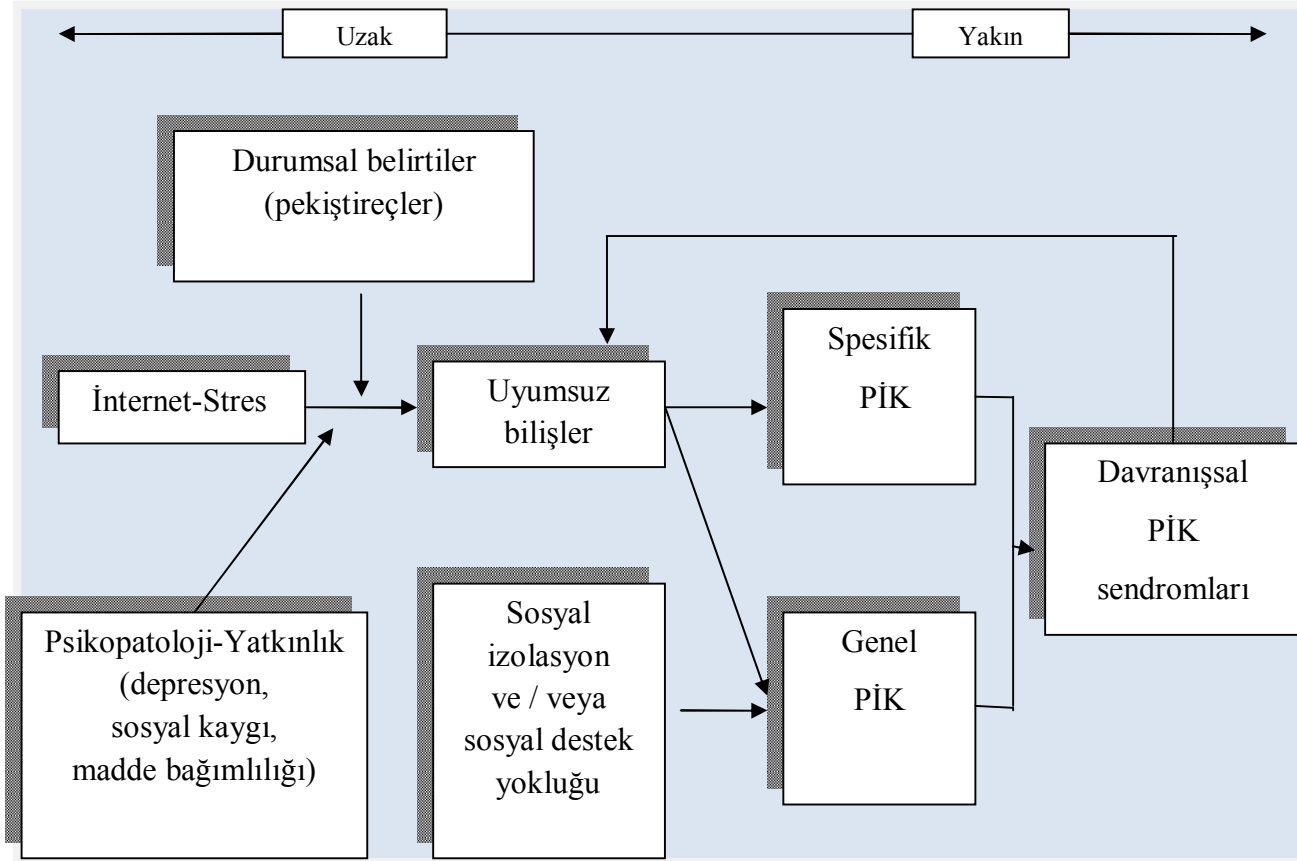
Uzak

Yakın

Durumsal belirtiler (pekiştireçler)

İnternet-Stres

Uyumsuz bilişler

Spesifik PİK

Davranışsal PİK sendromları

Psikopatoloji-Yatkınlık (depresyon, sosyal kaygı, madde bağımlılığı)

Sosyal izolasyon ve / veya sosyal destek yokluğu

Genel PİK